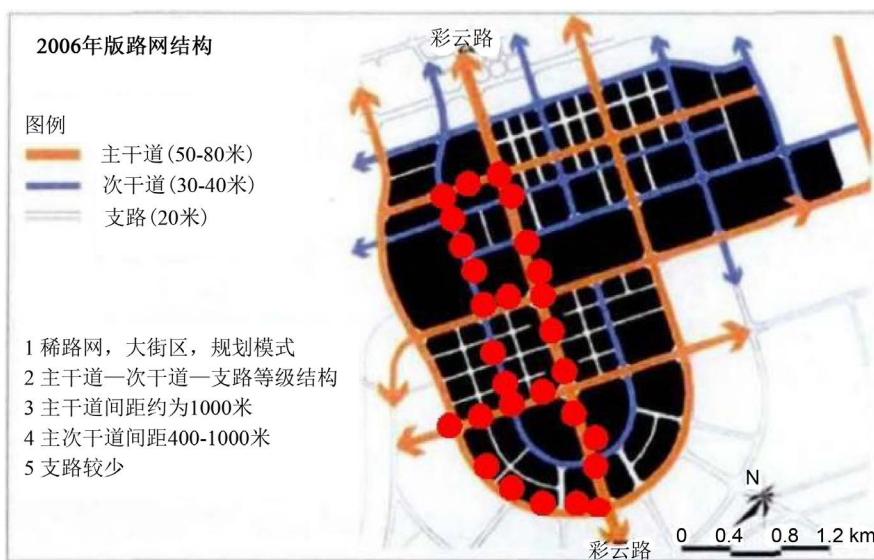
2006年版路网结构

彩云路

图例
主干道(50-80米)
次干道(30-40米)
支路(20米)

1 稀路网，大街区，规划模式
2 主干道—次干道—支路等级结构
3 主干道间距约为1000米
4 主次干道间距400-1000米
5 支路较少

N

0 0.4 0.8 1.2 km

彩云路